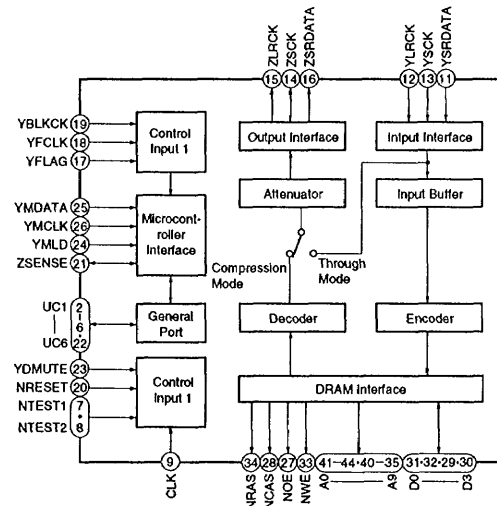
ZLRCK 15
ZSCK 14
ZSRDATA 16
YLRCK 12
YSCK 13
YSRDATA 11

YBLKCK 19
YFCLK 18
YFLAG 17
Control Input 1

YMDATA 25
YMCLK 26
YMLD 24
ZSENSE 21
Microcontroller Interface

UC1 2
6
UC6 22
General Port

YDMUTE 23
NRESET 20
NTEST1 7
NTEST2 8
Control Input 1

Output Interface
Attenuator
Compression Mode
Through Mode
Decoder

Input Interface
Input Buffer
Encoder

DRAM interface

9 CLK
34 NRAS
28 NCAS
27 NOE
33 NWE
41–44·40–35 A0 A9
31·32·29·30 D0 D3